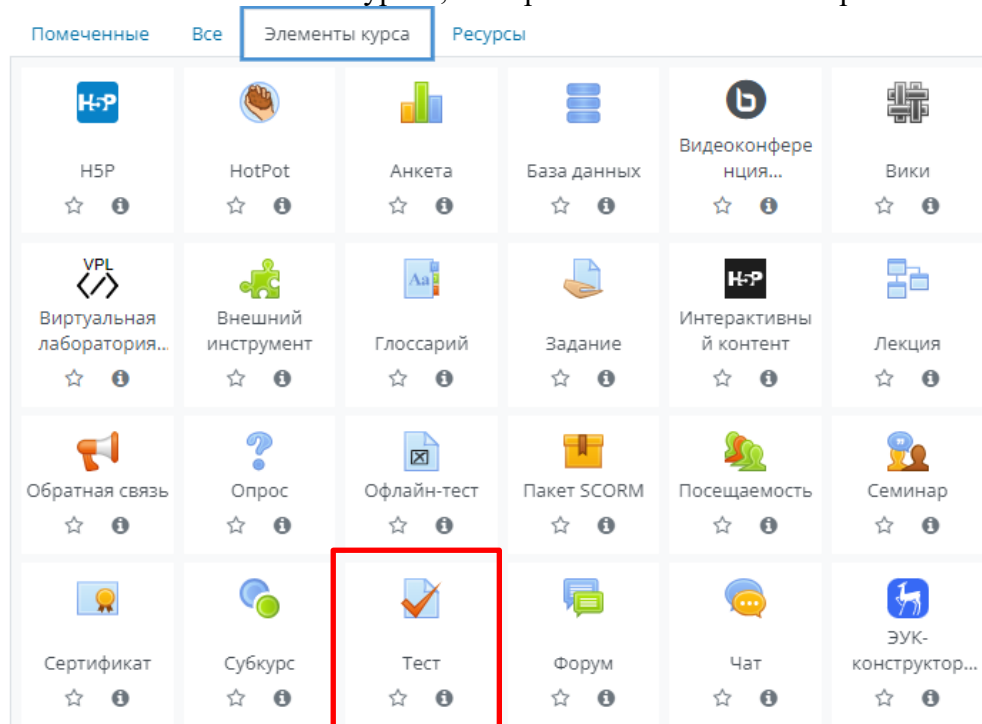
Помеченные Все Элементы курса Ресурсы

H5P
H5P

HotPot

Анкета

База данных

Видеоконференция...

Вики

VPL
Виртуальная лаборатория...

Внешний инструмент

Aa
Глоссарий

Задание

H5P
Интерактивный контент

Лекция

Обратная связь

Опрос

Офлайн-тест

Пакет SCORM

Посещаемость

Семинар

Сертификат

Субкурс

Тест

Форум

Чат

ЭУК-конструктор...